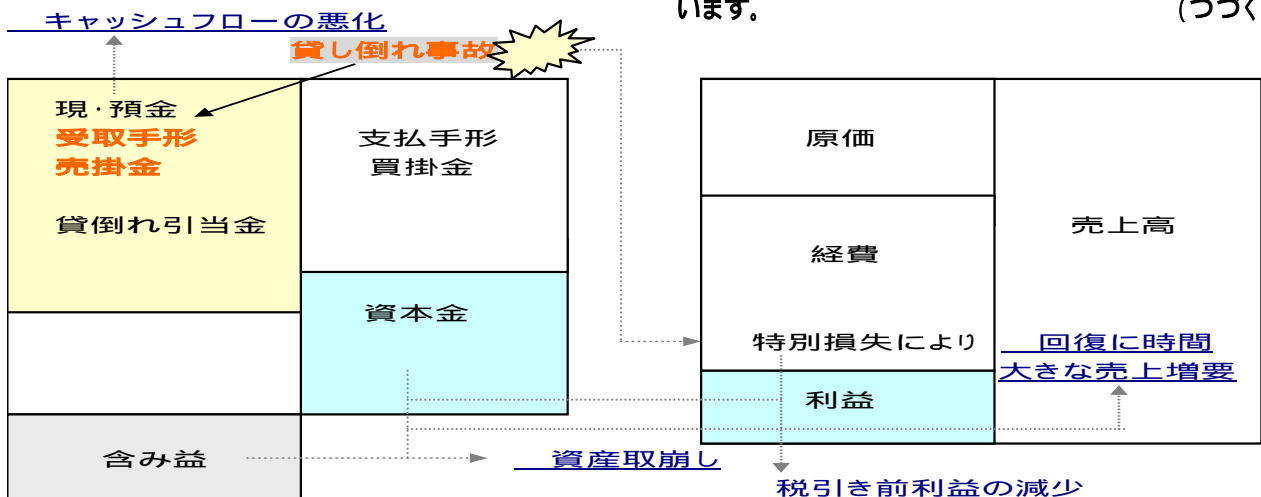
キャッシュフローの悪化

います。

(つづく

貸し倒れ事故

現・預金
受取手形
売掛金

貸倒れ引当金

支払手形
買掛金

資本金

含み益

原価

経費

特別損失により

利益

売上高

回復に時間
大きな売上増要

資産取崩し

税引き前利益の減少